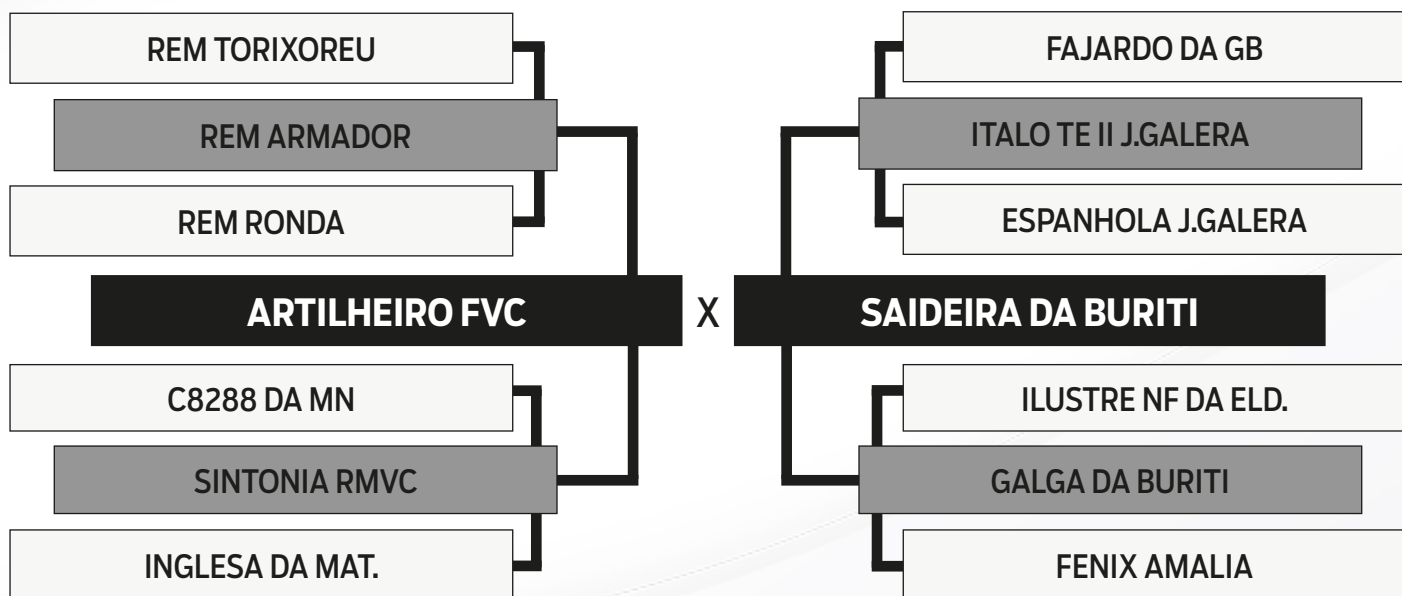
REM TORIXOREU

REM ARMADOR

REM RONDA

FAJARDO DA GB

ITALO TE II J.GALERA

ESPANHOLA J.GALERA

ARTILHEIRO FVC

X

SAIDEIRA DA BURITI

C8288 DA MN

SINTONIA RMVC

INGLESA DA MAT.

ILUSTRE NF DA ELD.

GALGA DA BURITI

FENIX AMALIA